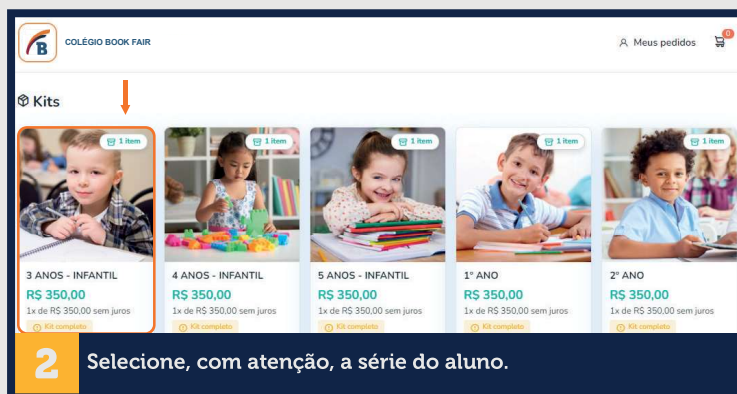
B COLÉGIO BOOK FAIR

Meus pedidos 0

Kits

1 item
3 ANOS - INFANTIL
R$ 350,00
1x de R$ 350,00 sem juros
Kit completo

1 item
4 ANOS - INFANTIL
R$ 350,00
1x de R$ 350,00 sem juros
Kit completo

1 item
5 ANOS - INFANTIL
R$ 350,00
1x de R$ 350,00 sem juros
Kit completo

1 item
1º ANO
R$ 350,00
1x de R$ 350,00 sem juros
Kit completo

1 item
2º ANO
R$ 350,00
1x de R$ 350,00 sem juros
Kit completo

2 Selecione, com atenção, a série do aluno.